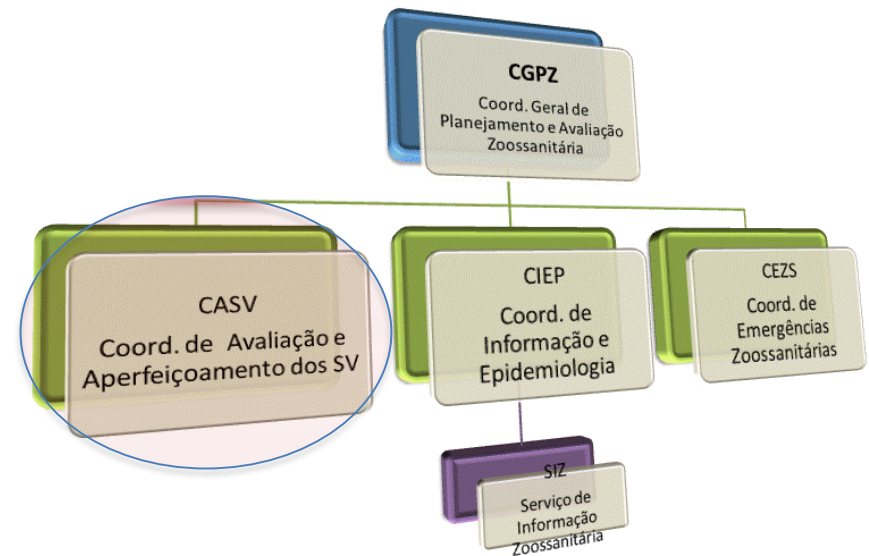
CGPZ
Coord. Geral de Planejamento e Avaliação Zoossanitária

CASV
Coord. de Avaliação e Aperfeiçoamento dos SV

CIEP
Coord. de Informação e Epidemiologia

CEZS
Coord. de Emergências Zoossanitárias

SIZ
Serviço de Informação Zoossanitária